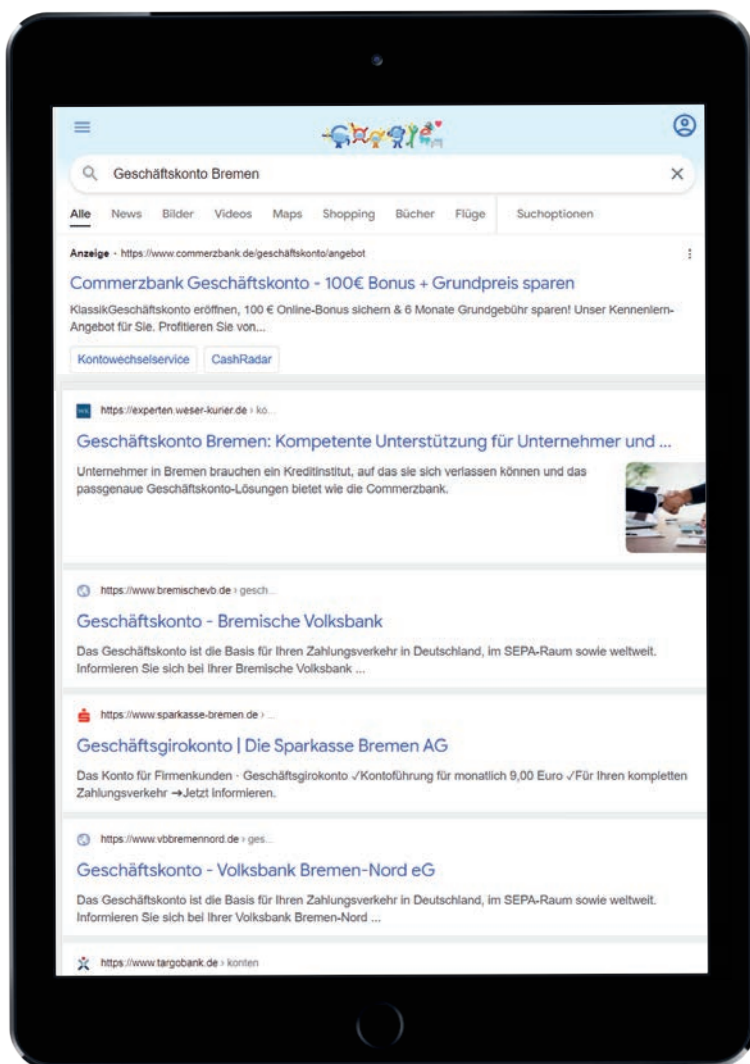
Geschäftskonto Bremen

Alle News Bilder Videos Maps Shopping Bücher Flüge Suchoptionen

Anzeige · https://www.commerzbank.de/geschäftskonto/angebot

Commerzbank Geschäftskonto - 100€ Bonus + Grundpreis sparen

KlassikGeschäftskonto eröffnen, 100 € Online-Bonus sichern & 6 Monate Grundgebühr sparen! Unser Kennenlern-Angebot für Sie. Profitieren Sie von...

Kontowechselservice CashRadar

WK https://experten.weser-kurier.de › kö...

Geschäftskonto Bremen: Kompetente Unterstützung für Unternehmer und ...

Unternehmer in Bremen brauchen ein Kreditinstitut, auf das sie sich verlassen können und das passgenaue Geschäftskonto-Lösungen bietet wie die Commerzbank.

https://www.bremischevb.de › gesch...

Geschäftskonto - Bremische Volksbank

Das Geschäftskonto ist die Basis für Ihren Zahlungsverkehr in Deutschland, im SEPA-Raum sowie weltweit. Informieren Sie sich bei Ihrer Bremische Volksbank ...

https://www.sparkasse-bremen.de › ...

Geschäftsgirokonto | Die Sparkasse Bremen AG

Das Konto für Firmenkunden · Geschäftsgirokonto ✓Kontoführung für monatlich 9,00 Euro ✓Für Ihren kompletten Zahlungsverkehr →Jetzt informieren.

https://www.vbbremennord.de › ges...

Geschäftskonto - Volksbank Bremen-Nord eG

Das Geschäftskonto ist die Basis für Ihren Zahlungsverkehr in Deutschland, im SEPA-Raum sowie weltweit. Informieren Sie sich bei Ihrer Volksbank Bremen-Nord ...

https://www.targobank.de › konten